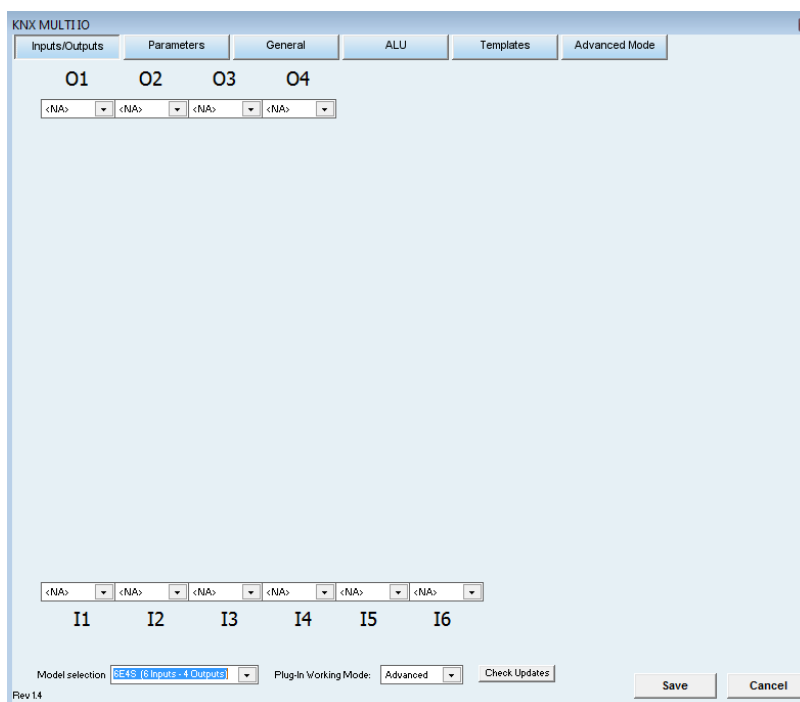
KNX MULTI IO

Inputs/Outputs Parameters General ALU Templates Advanced Mode

O1 O2 O3 O4

<NA> <NA> <NA> <NA>

<NA> <NA> <NA> <NA> <NA> <NA>

I1 I2 I3 I4 I5 I6

Model selection 6E4S (6 Inputs - 4 Outputs) Plug-In Working Mode: Advanced Check Updates Save Cancel

Rev 1.4